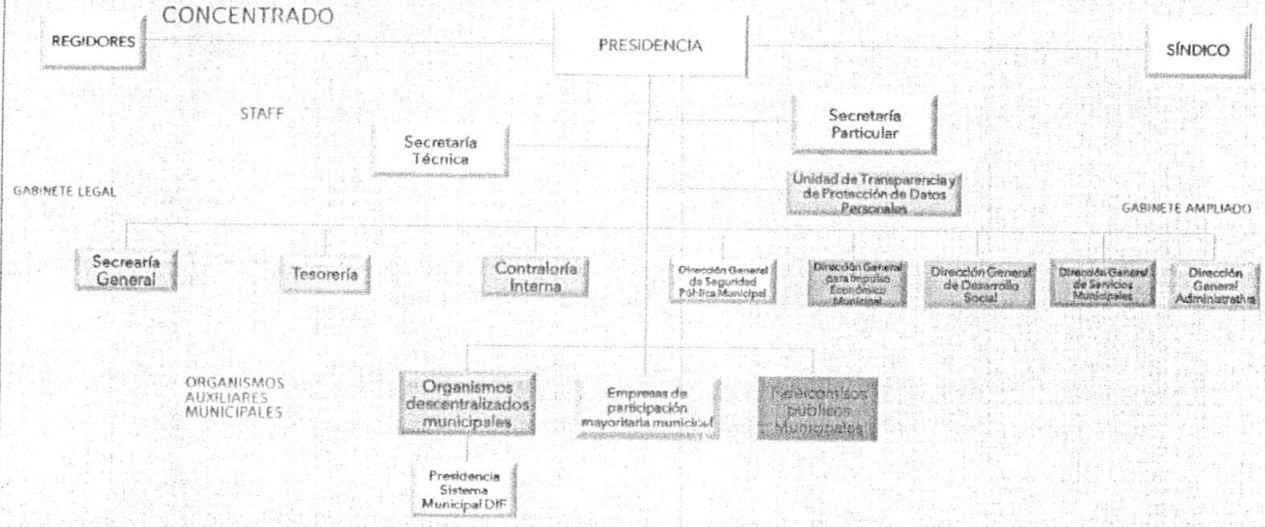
CONCENTRADO

REGIDORES

PRESIDENCIA

SÍNDICO

STAFF

Secretaría Técnica

Secretaría Particular

Unidad de Transparencia y de Protección de Datos Personales

GABINETE LEGAL

GABINETE AMPLIADO

Secrearía General

Tesorería

Contraloría Interna

Dirección General de Seguridad Pública Municipal

Dirección General para Impulso Económico Municipal

Dirección General de Desarrollo Social

Dirección General de Servicios Municipales

Dirección General Administrativa

ORGANISMOS AUXILIARES MUNICIPALES

Organismos descentralizados municipales

Empresas de participación mayoritaria municipal

Fideicomisos públicos Municipales

Presidencia Sistema Municipal DIF